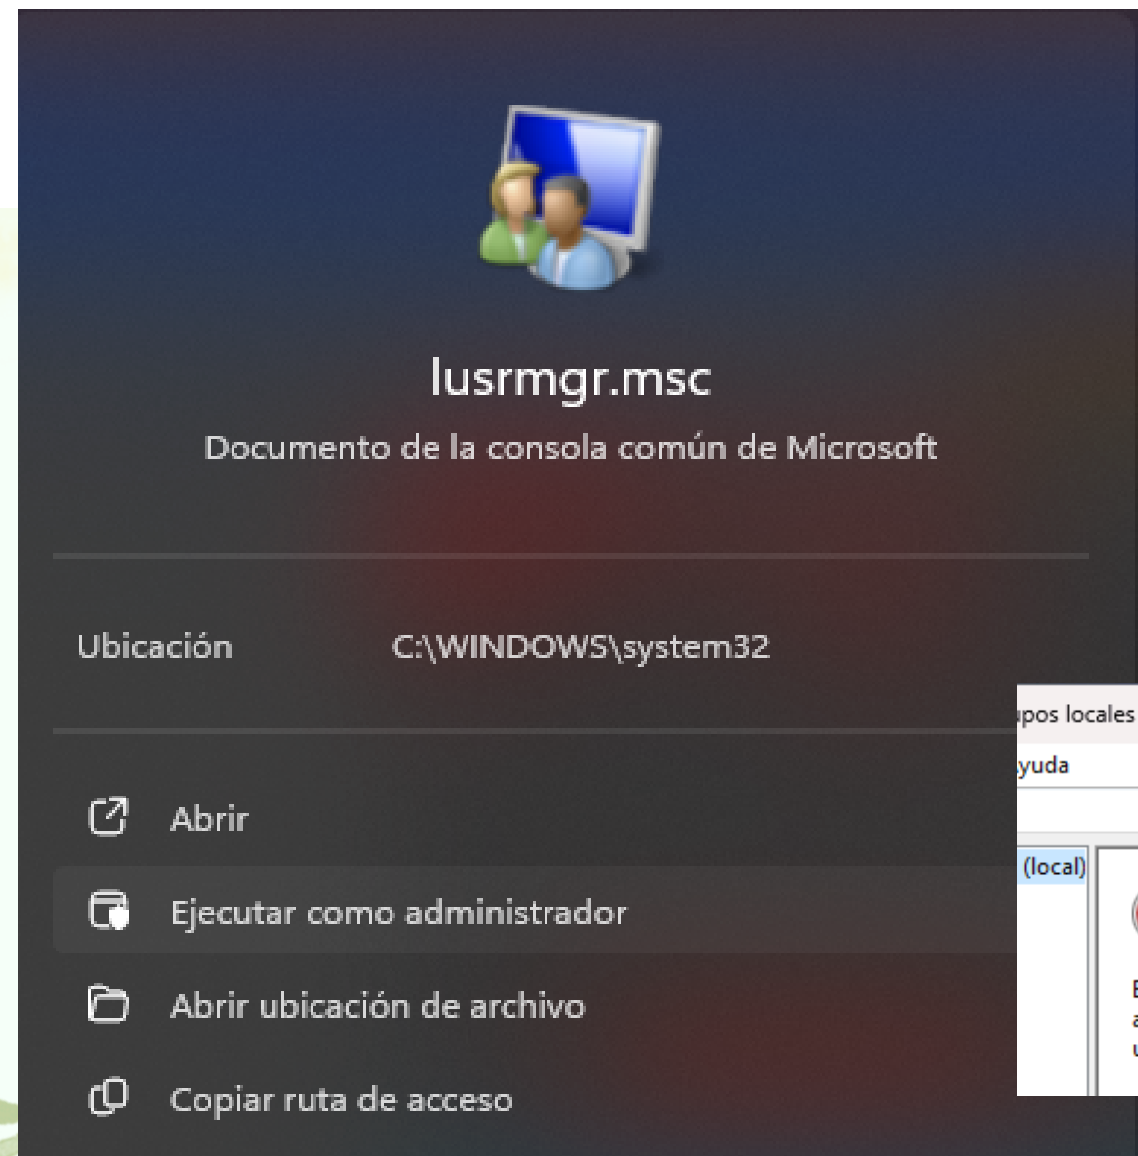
lusrmgr.msc

Documento de la consola común de Microsoft

Ubicación C:\WINDOWS\system32

Abrir

Ejecutar como administrador

Abrir ubicación de archivo

Copiar ruta de acceso

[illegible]pos locales

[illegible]yuda

(local)